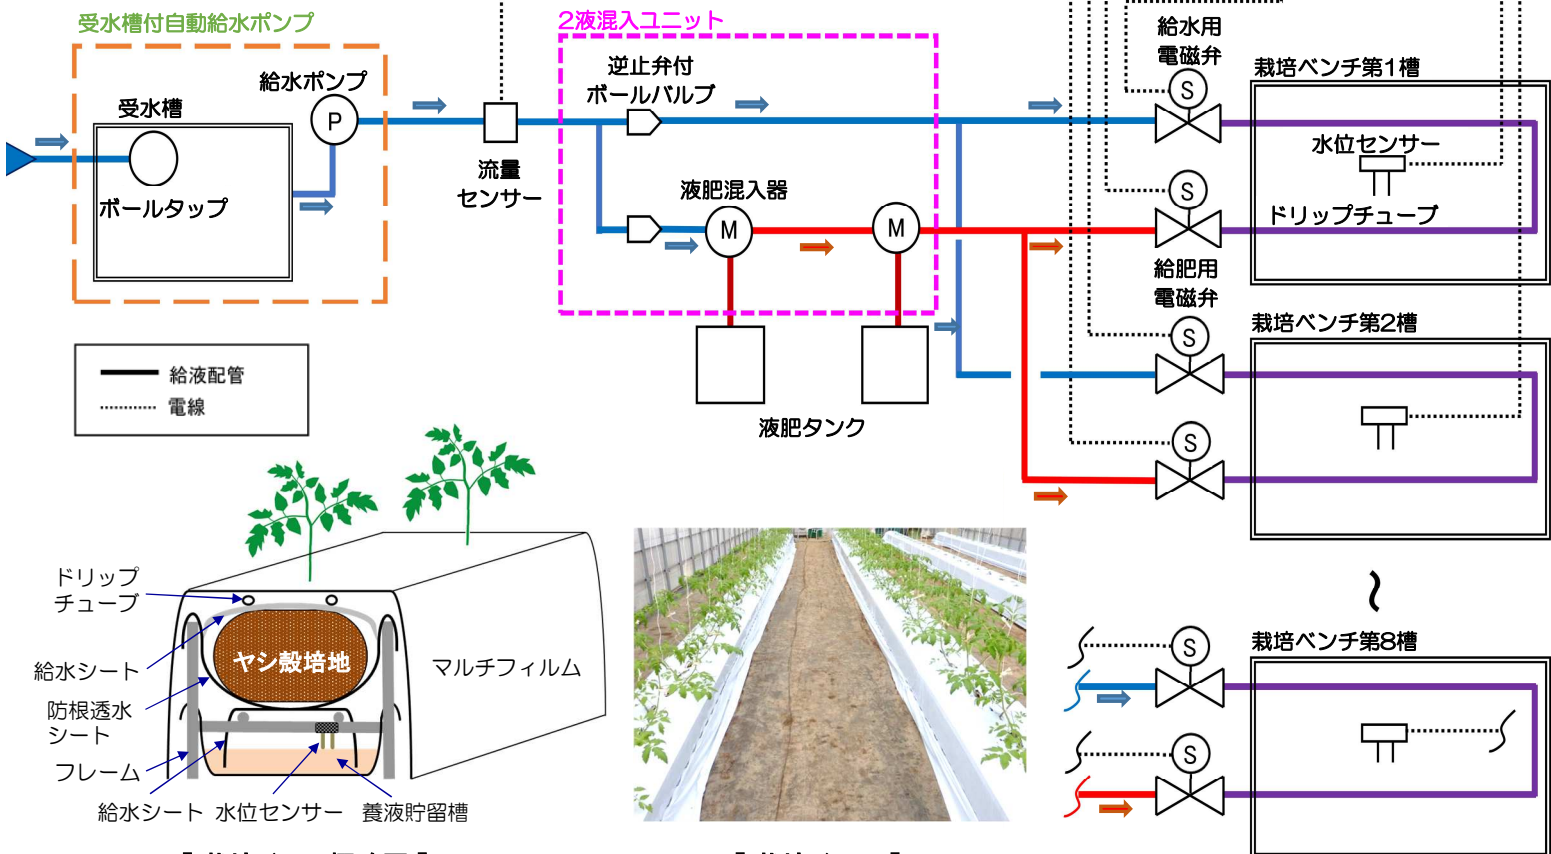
受水槽付自動給水ポンプ

受水槽

給水ポンプ

P

ボールタップ

流量センサー

2液混入ユニット

逆止弁付ボールバルブ

液肥混入器

M

M

液肥タンク

給水用電磁弁

S

S

給肥用電磁弁

S

S

栽培ベンチ第1槽

水位センサー

ドリップチューブ

栽培ベンチ第2槽

〜

栽培ベンチ第8槽

S

S

給液配管

電線

ドリップチューブ

給水シート

防根透水シート

フレーム

給水シート

水位センサー

養液貯留槽

ヤシ殻培地

マルチフィルム

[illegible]

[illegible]